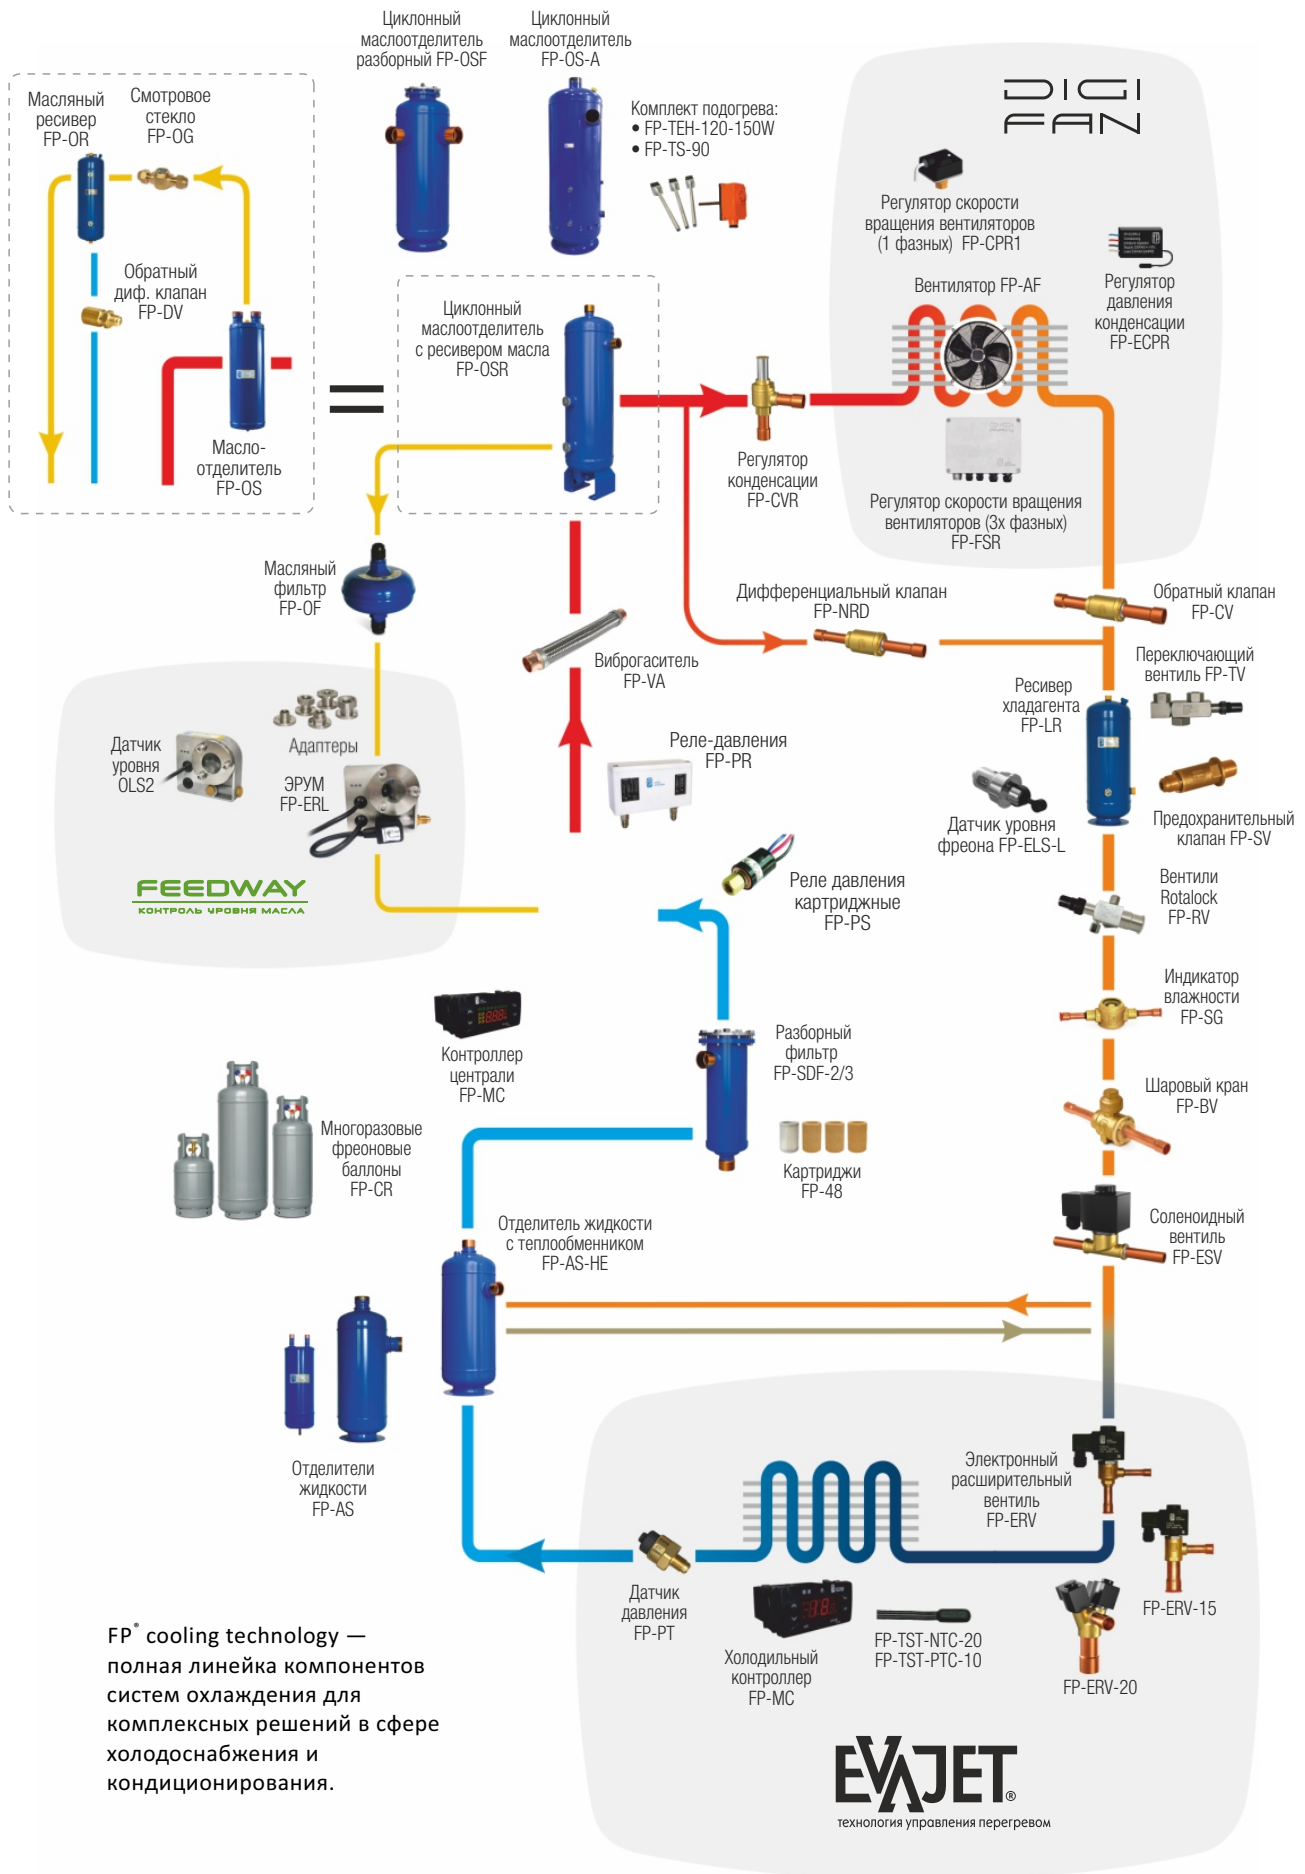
Циклонный маслоотделитель разборный FP-OSF

Циклонный маслоотделитель FP-OS-A

Комплект подогрева:
• FP-TEH-120-150W
• FP-TS-90

DIGI FAN

Масляный ресивер FP-OR

Смотровое стекло FP-OG

Обратный диф. клапан FP-DV

Масло-отделитель FP-OS

Циклонный маслоотделитель с ресивером масла FP-OSR

Регулятор скорости вращения вентиляторов (1 фазный) FP-CPR1

Вентилятор FP-AF

Регулятор давления конденсации FP-ECPR

Регулятор конденсации FP-CVR

Регулятор скорости вращения вентиляторов (3х фазный) FP-FSR

Масляный фильтр FP-OF

Дифференциальный клапан FP-NRD

Обратный клапан FP-CV

Переключающий вентиль FP-TV

Виброгаситель FP-VA

Ресивер хладагента FP-LR

Датчик уровня OLS2

Адаптеры

ЭРУМ FP-ERL

Реле-давления FP-PR

Датчик уровня фреона FP-ELS-L

Предохранительный клапан FP-SV

FEEDWAY
КОНТРОЛЬ УРОВНЯ МАСЛА

Реле давления картриджные FP-PS

Вентили Rotalock FP-RV

Индикатор влажности FP-SG

Контроллер централи FP-MC

Разборный фильтр FP-SDF-2/3

Шаровый кран FP-BV

Многоразовые фреоновые баллоны FP-CR

Картриджи FP-48

Соленоидный вентиль FP-ESV

Отделитель жидкости с теплообменником FP-AS-HE

Отделители жидкости FP-AS

Электронный расширительный вентиль FP-ERV

FP-ERV-15

Датчик давления FP-PT

Холодильный контроллер FP-MC

FP-TST-NTC-20
FP-TST-PTC-10

FP-ERV-20

FP® cooling technology — полная линейка компонентов систем охлаждения для комплексных решений в сфере холодоснабжения и кондиционирования.

EVAJET®
технология управления перегревом